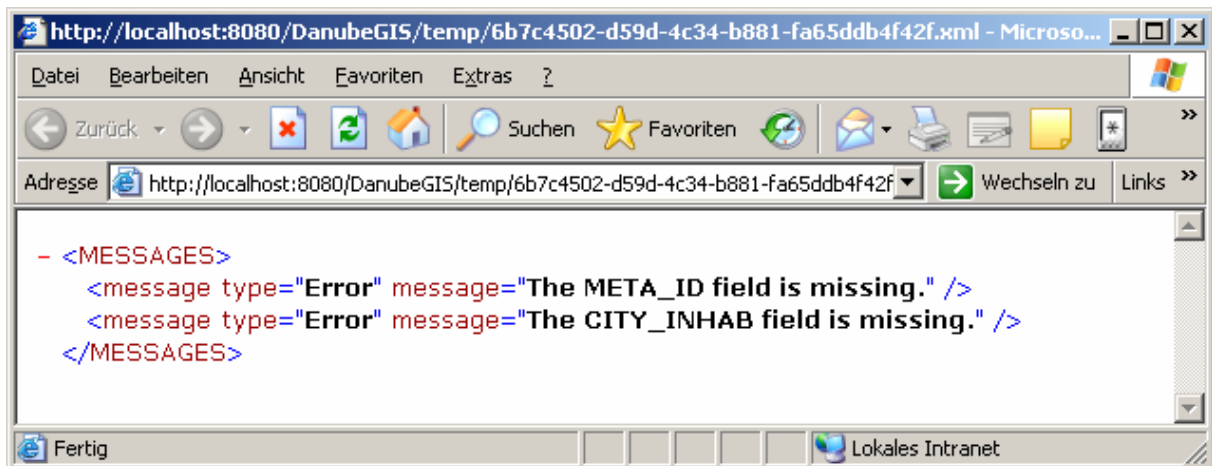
http://localhost:8080/DanubeGIS/temp/6b7c4502-d59d-4c34-b881-fa65ddb4f42f.xml - Microso...

Datei Bearbeiten Ansicht Favoriten Extras ?

Zurück Suchen Favoriten

Adresse http://localhost:8080/DanubeGIS/temp/6b7c4502-d59d-4c34-b881-fa65ddb4f42f Wechseln zu Links »

- <MESSAGES>
<message type="Error" message="The META_ID field is missing." />
<message type="Error" message="The CITY_INHAB field is missing." />
</MESSAGES>

Fertig Lokales Intranet